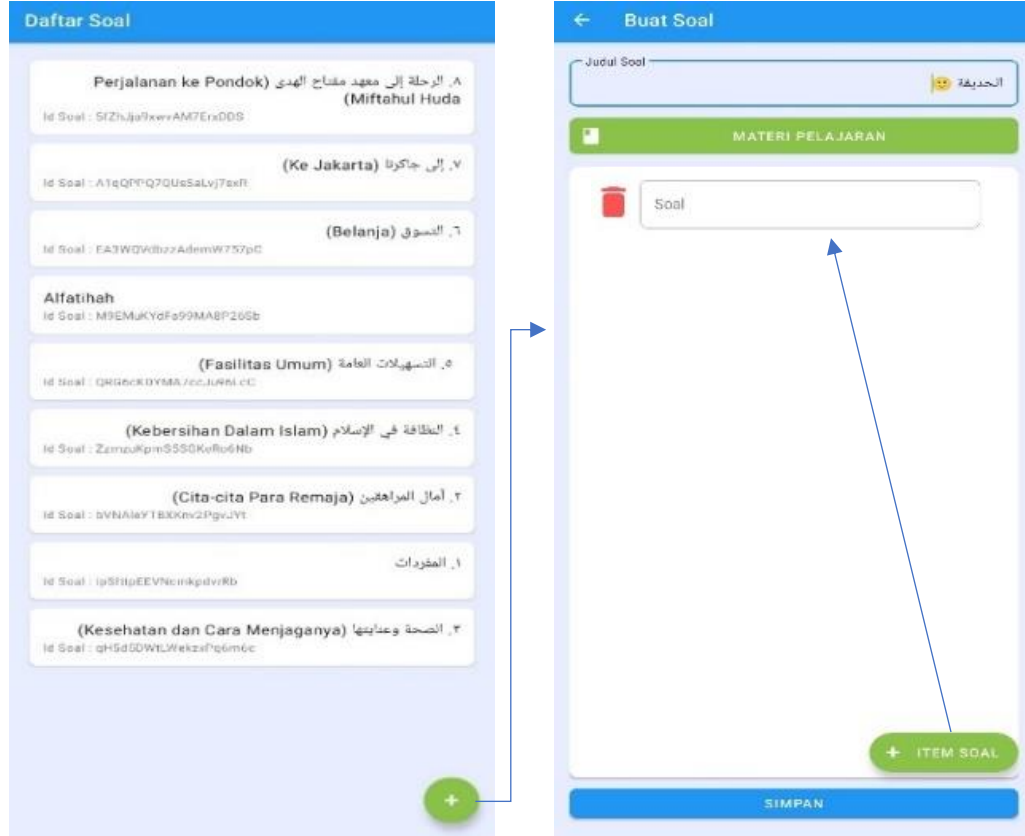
Daftar Soal

٨. الرحلة إلى معهد مفتاح الهدى (Perjalanan ke Pondok Miftahul Huda)
Id Soal : 5fZhJja9xwvAM7ErxDDS

٧. إلى جاكرتا (Ke Jakarta)
Id Soal : A1qQPPQ7QUsSaLvj7sxR

٦. التسوق (Belanja)
Id Soal : EA3WQVdbzzAdemW757pC

Alfatihah
Id Soal : M9EMuKYdFa99MA8P26Sb

٥. التسهيلات العامة (Fasilitas Umum)
Id Soal : QRG6cK0YMA7ccJuR6LcC

٤. النظافة في الإسلام (Kebersihan Dalam Islam)
Id Soal : ZzmzuKpmSSS0KeRo6Nb

٢. آمال المراهقين (Cita-cita Para Remaja)
Id Soal : bVNAleYTBXKnv2PgvJYt

١. المفردات
Id Soal : ip5fItpEEVNcmkpdvRb

٣. الصحة وعنايتها (Kesehatan dan Cara Menjaganya)
Id Soal : qH5d5DWtLWekzxPq6m6c

+

← Buat Soal

Judul Soal
الحديقة 🙂

MATERI PELAJARAN

Soal

+ ITEM SOAL

SIMPAN